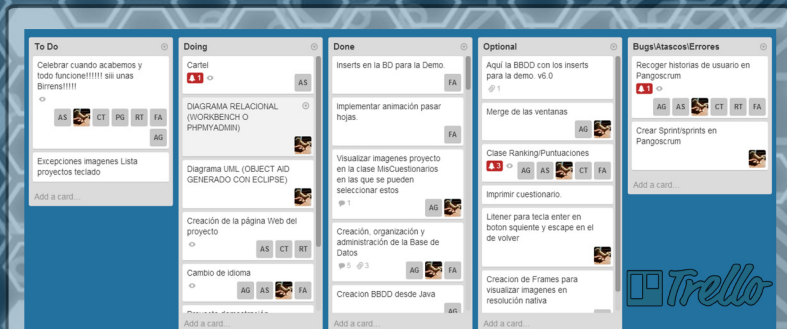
To Do

Celebrar cuando acabemos y todo funcione!!!!!! siii unas Birrens!!!!!

AS CT PG RT FA AG

Excepciones imagenes Lista proyectos teclado

Add a card...

Doing

Cartel
1
AS

DIAGRAMA RELACIONAL (WORKBENCH O PHPMYADMIN)

Diagrama UML (OBJECT AID GENERADO CON ECLIPSE)

Creación de la página Web del proyecto
AS CT RT

Cambio de idioma
AG AS FA

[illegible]

Add a card...

Done

Inserts en la BD para la Demo.
FA

Implementar animación pasar hojas.
FA

Visualizar imagenes proyecto en la clase MisCuestionarios en las que se pueden seleccionar estos
1
AG

Creación, organización y administración de la Base de Datos
5 3
AG FA

Creacion BBDD desde Java
AG

Add a card...

Optional

Aquí la BBDD con los inserts para la demo. v6.0
1

Merge de las ventanas
AG

Clase Ranking/Puntuaciones
3
AG AS CT FA

Imprimir cuestionario.

Litener para tecla enter en boton siguiente y escape en el de volver

Creacion de Frames para visualizar imagenes en resolución nativa

Add a card...

Bugs\Atascos\Errores

Recoger historias de usuario en Pangoscrum
1
AG AS CT RT FA

Crear Sprint/sprints en Pangoscrum

Add a card...

Trello